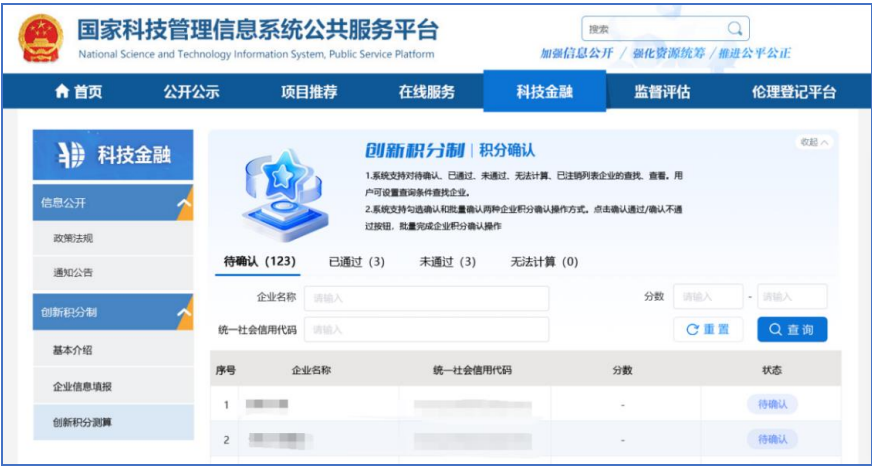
国家科技管理信息系统公共服务平台
National Science and Technology Information System, Public Service Platform

搜索

加强信息公开 / 强化资源统筹 / 推进公平公正

首页 公开公示 项目推荐 在线服务 科技金融 监督评估 伦理登记平台

科技金融

信息公开

政策法规

通知公告

创新积分制

基本介绍

企业信息填报

创新积分测算

创新积分制 | 积分确认

收起

1.系统支持对待确认、已通过、未通过、无法计算、已注销列表企业的查找、查看，用户可设置查询条件查找企业。

2.系统支持勾选确认和批量确认两种企业积分确认操作方式。点击确认通过/确认不通过按钮，批量完成企业积分确认操作

待确认（123） 已通过（3） 未通过（3） 无法计算（0）

企业名称 请输入

分数 请输入 - 请输入

统一社会信用代码 请输入

重置 查询

| 序号 | 企业名称 | 统一社会信用代码 | 分数 | 状态 |
|---|---|---|---|---|
| 1 | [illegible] | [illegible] | - | 待确认 |
| 2 | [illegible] | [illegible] | - | 待确认 |